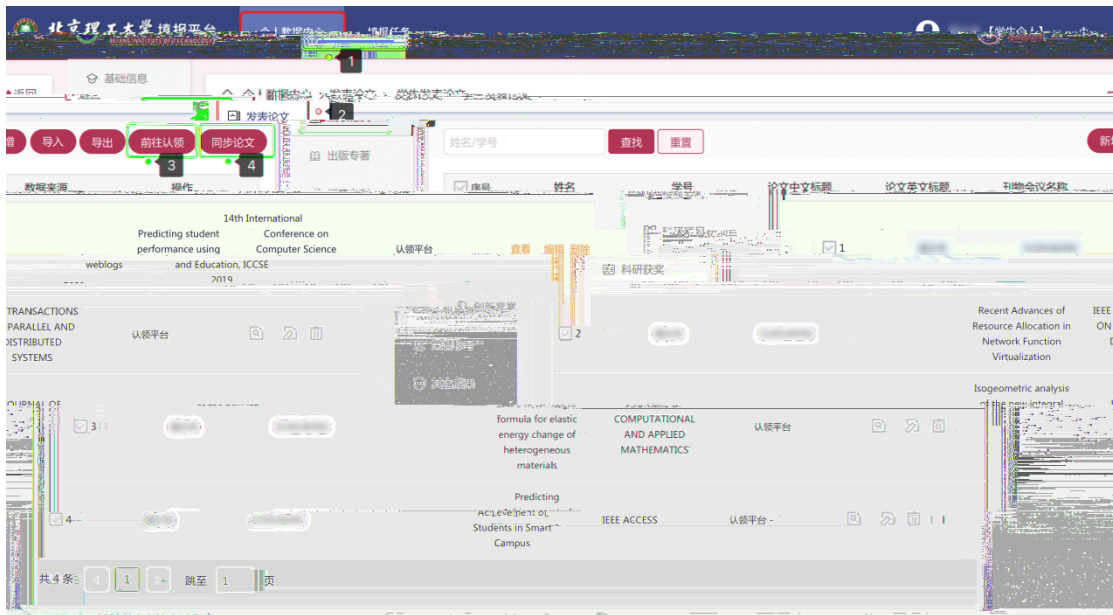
北京理工大学 博语平台
数据中心
填报任务
1
基础信息
返回
数据中心 > 发表论文 > 学生发表论文
2
发表论文
出版专著
科研获奖
导入
导出
前往认领
3
同步论文
4
姓名/学号
查找
重置
数据来源
操作
序号
姓名
学号
论文中文标题
论文英文标题
刊物会议名称
14th International Conference on Computer Science and Education, ICCSE 2019
Predicting student performance using weblogs
认领平台
查看
编辑
删除
1
TRANSACTIONS PARALLEL AND DISTRIBUTED SYSTEMS
认领平台
2
Recent Advances of Resource Allocation in Network Function Virtualization
IEEE ON
JOURNAL OF
3
Isogeometric analysis of the new integral formula for elastic energy change of heterogeneous materials
COMPUTATIONAL AND APPLIED MATHEMATICS
认领平台
4
Predicting Achievement of Students in Smart Campus
IEEE ACCESS
认领平台
共 4 条
1
跳至
1
页